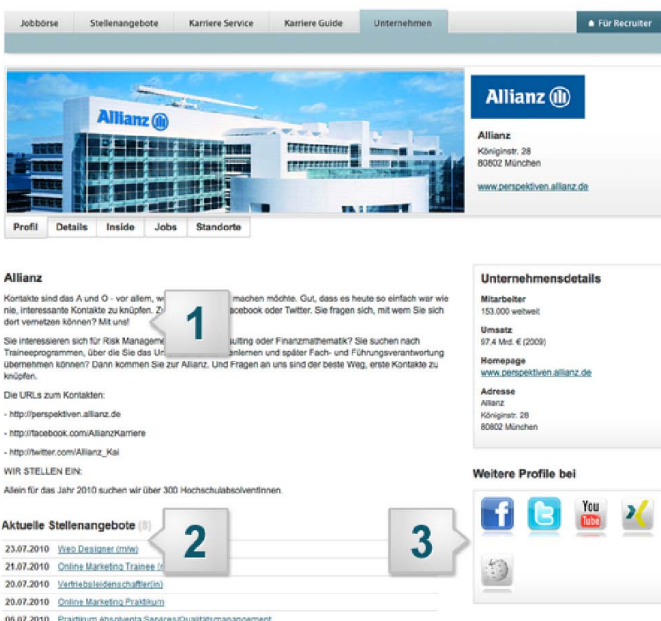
Jobbörse | Stellenangebote | Karriere Service | Karriere Guide | Unternehmen | Für Recruiter

Allianz

Allianz
Allianz
Königinstr. 28
80802 München

www.perspektiven.allianz.de

Profil | Details | Inside | Jobs | Standorte

Allianz

Kontakte sind das A und O - vor allem, we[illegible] machen möchte. Gut, dass es heute so einfach war wie nie, interessante Kontakte zu knüpfen. Z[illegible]acebook oder Twitter. Sie fragen sich, mit wem Sie sich dort vernetzen können? Mit uns!

Sie interessieren sich für Risk Manageme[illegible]sulting oder Finanzmathematik? Sie suchen nach Traineeprogrammen, über die Sie das U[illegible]nlernen und später Fach- und Führungsverantwortung übernehmen können? Dann kommen Sie zur Allianz. Und Fragen an uns sind der beste Weg, erste Kontakte zu knüpfen.

Die URLs zum Kontakten:

- http://perspektiven.allianz.de

- http://facebook.com/AllianzKarriere

- http://twitter.com/Allianz_Kai

WIR STELLEN EIN:

Allein für das Jahr 2010 suchen wir über 300 HochschulabsolventInnen.

1

Aktuelle Stellenangebote (8)

2

| 23.07.2010 | Web Designer (m/w) |
|---|---|
| 21.07.2010 | Online Marketing Trainee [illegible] |
| 20.07.2010 | Vertriebsleidenschafter(in) |
| 20.07.2010 | Online Marketing Praktikum |
| 06.07.2010 | Praktikum absolventa Services/Qualitätsmanagement |

Unternehmensdetails

Mitarbeiter
153.000 weltweit

Umsatz
97.4 Mrd. € (2009)

Homepage
www.perspektiven.allianz.de

Adresse
Allianz
Königinstr. 28
80802 München

Weitere Profile bei

3

You Tube